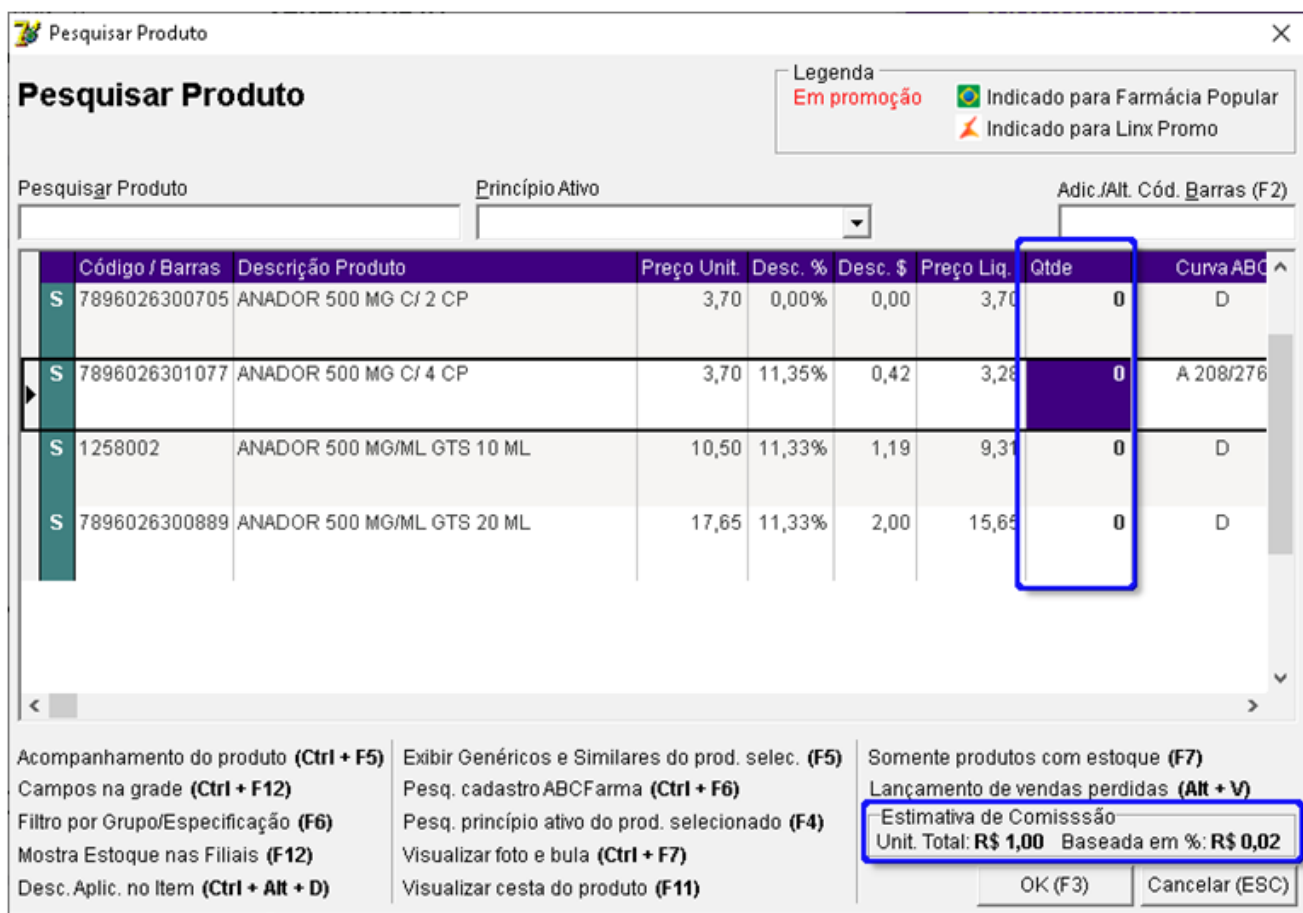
Pesquisar Produto

Pesquisar Produto

Legenda
Em promoção
Indicado para Farmácia Popular
Indicado para Linx Promo

Pesquisar Produto

Princípio Ativo

Adic./Alt. Cód. Barras (F2)

| | Código / Barras | Descrição Produto | Preço Unit. | Desc. % | Desc. $ | Preço Liq. | Qtde | Curva ABC |
|---|---|---|---|---|---|---|---|---|
| S | 7896026300705 | ANADOR 500 MG C/ 2 CP | 3,70 | 0,00% | 0,00 | 3,70 | 0 | D |
| S | 7896026301077 | ANADOR 500 MG C/ 4 CP | 3,70 | 11,35% | 0,42 | 3,28 | 0 | A 208/276 |
| S | 1258002 | ANADOR 500 MG/ML GTS 10 ML | 10,50 | 11,33% | 1,19 | 9,31 | 0 | D |
| S | 7896026300889 | ANADOR 500 MG/ML GTS 20 ML | 17,65 | 11,33% | 2,00 | 15,65 | 0 | D |

Acompanhamento do produto (Ctrl + F5)
Campos na grade (Ctrl + F12)
Filtro por Grupo/Especificação (F6)
Mostra Estoque nas Filiais (F12)
Desc. Aplic. no Item (Ctrl + Alt + D)

Exibir Genéricos e Similares do prod. selec. (F5)
Pesq. cadastro ABCFarma (Ctrl + F6)
Pesq. princípio ativo do prod. selecionado (F4)
Visualizar foto e bula (Ctrl + F7)
Visualizar cesta do produto (F11)

Somente produtos com estoque (F7)
Lançamento de vendas perdidas (Alt + V)

Estimativa de Comisssão
Unit. Total: R$ 1,00 Baseada em %: R$ 0,02

OK (F3)
Cancelar (ESC)